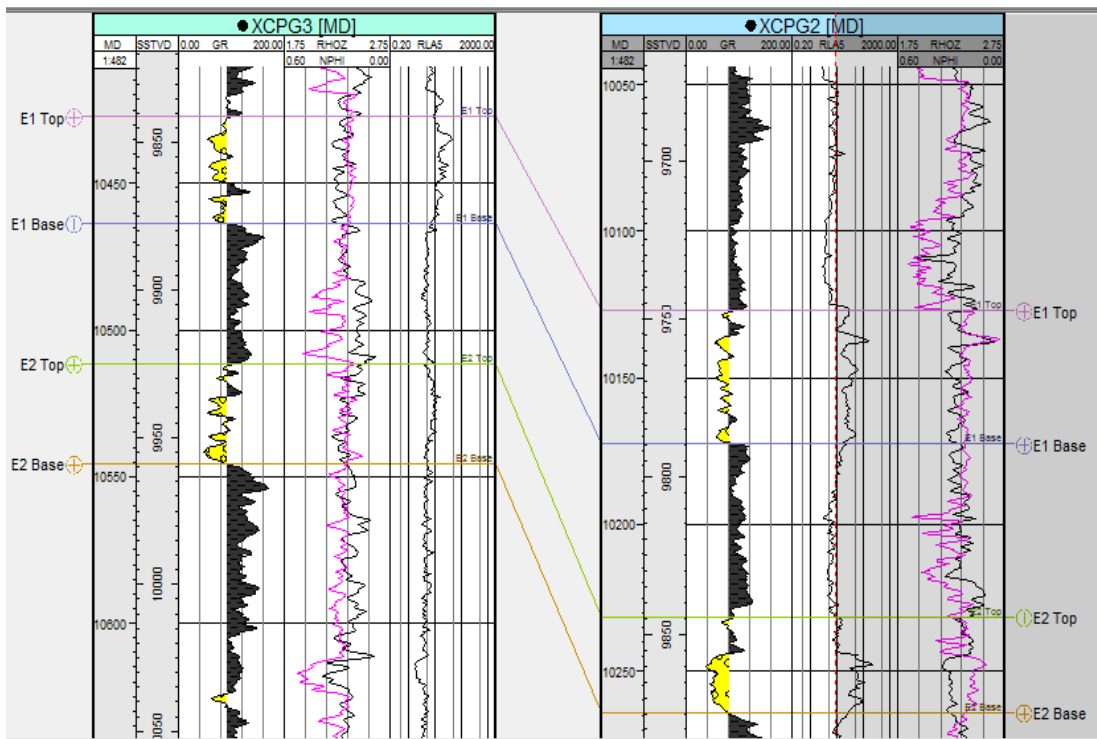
XCPG3 [MD]

| MD | SSTVD | 0.00 GR 200.00 | 1.75 RHOZ 2.75 | 0.20 RLA5 2000.00 |
|---|---|---|---|---|
| 1:482 | | | 0.60 NPHI 0.00 | |

E1 Top
E1 Top
9850
10450
E1 Base
E1 Base
9900
10500
E2 Top
E2 Top
9950
E2 Base
E2 Base
10550
10000
10600
10050

XCPG2 [MD]

| MD | SSTVD | 0.00 GR 200.00 | 0.20 RLA5 2000.00 | 1.75 RHOZ 2.75 |
|---|---|---|---|---|
| 1:482 | | | | 0.60 NPHI 0.00 |

10050
9700
10100
E1 Top
E1 Top
9750
10150
E1 Base
E1 Base
9800
10200
E2 Top
E2 Top
9850
10250
E2 Base
E2 Base